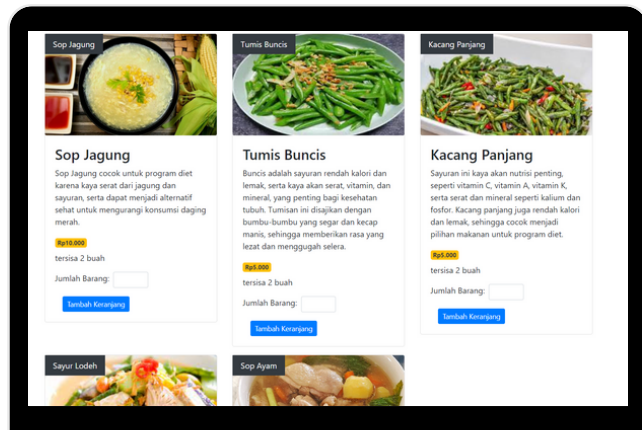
Sop Jagung

Sop Jagung

Sop Jagung cocok untuk program diet karena kaya serat dari jagung dan sayuran, serta dapat menjadi alternatif sehat untuk mengurangi konsumsi daging merah.

Rp10.000

tersisa 2 buah

Jumlah Barang:

Tambah Keranjang

Tumis Buncis

Tumis Buncis

Buncis adalah sayuran rendah kalori dan lemak, serta kaya akan serat, vitamin, dan mineral, yang penting bagi kesehatan tubuh. Tumisan ini disajikan dengan bumbu-bumbu yang segar dan kecap manis, sehingga memberikan rasa yang lezat dan menggugah selera.

Rp5.000

tersisa 2 buah

Jumlah Barang:

Tambah Keranjang

Kacang Panjang

Kacang Panjang

Sayuran ini kaya akan nutrisi penting, seperti vitamin C, vitamin A, vitamin K, serta serat dan mineral seperti kalium dan fosfor. Kacang panjang juga rendah kalori dan lemak, sehingga cocok menjadi pilihan makanan untuk program diet.

Rp5.000

tersisa 2 buah

Jumlah Barang:

Tambah Keranjang

Sayur Lodeh

Sop Ayam